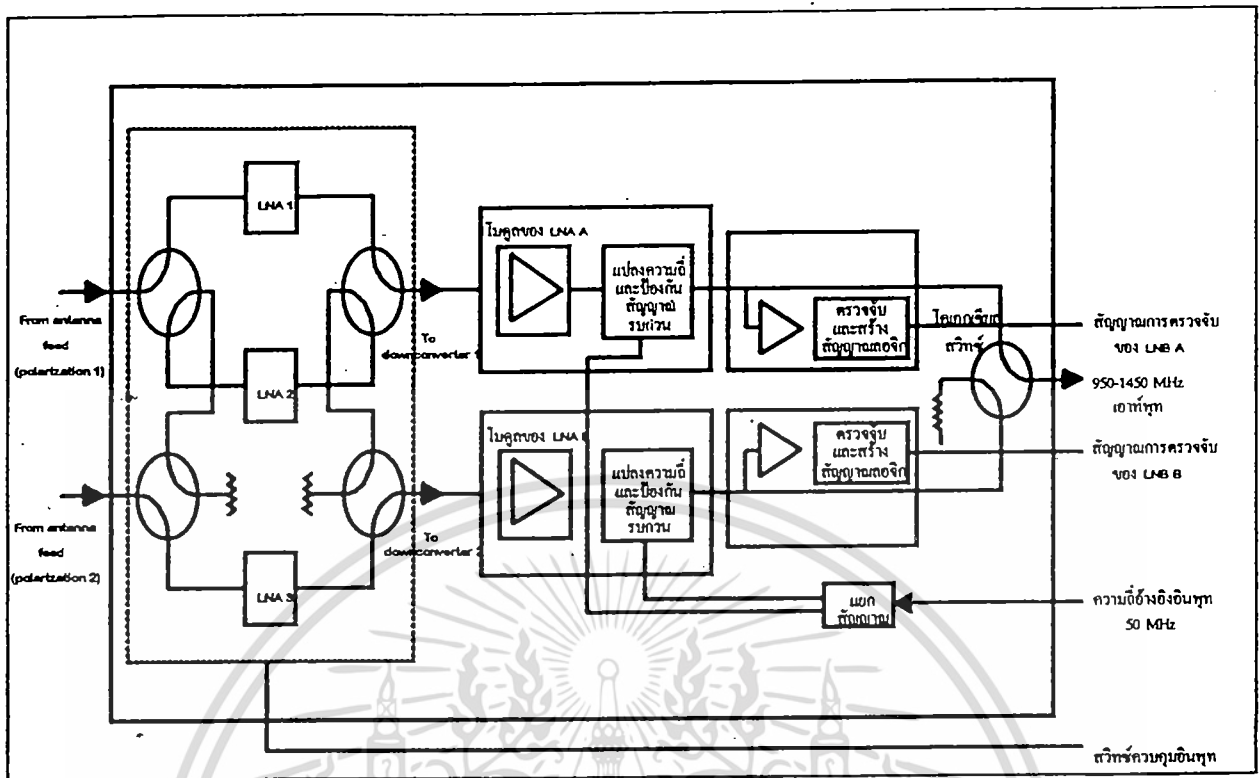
LNA 1

LNA 2

LNA 3

From antenna feed (polarization 1)

From antenna feed (polarization 2)

To downconverter 1

To downconverter 2

ไมดูลของ LNA A

แปลงความถี่ และป้องกัน สัญญาณรบกวน

ตรวจจับ และสร้าง สัญญาณลอจิก

ไดโอดสวิทช์

ไมดูลของ LNA B

แปลงความถี่ และป้องกัน สัญญาณรบกวน

ตรวจจับ และสร้าง สัญญาณลอจิก

แยก สัญญาณ

สัญญาณการตรวจจับ ของ LNB A

950-1450 MHz เอาท์พุท

สัญญาณการตรวจจับ ของ LNB B

ความถี่อ้างอิงอินพุท 50 MHz

สวิทช์ควบคุมอินพุท